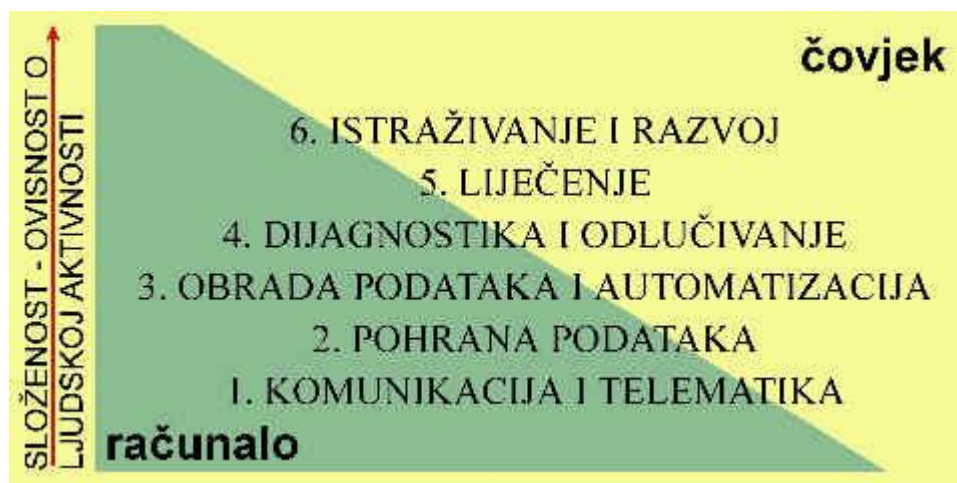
SLOŽENOST - OVISNOST O LJUDSKOJ AKTIVNOSTI

čovjek

6. ISTRAŽIVANJE I RAZVOJ
5. LIJEČENJE
4. DIJAGNOSTIKA I ODLUČIVANJE
3. OBRADA PODATAKA I AUTOMATIZACIJA
2. POHRANA PODATAKA
1. KOMUNIKACIJA I TELEMATIKA

računalo